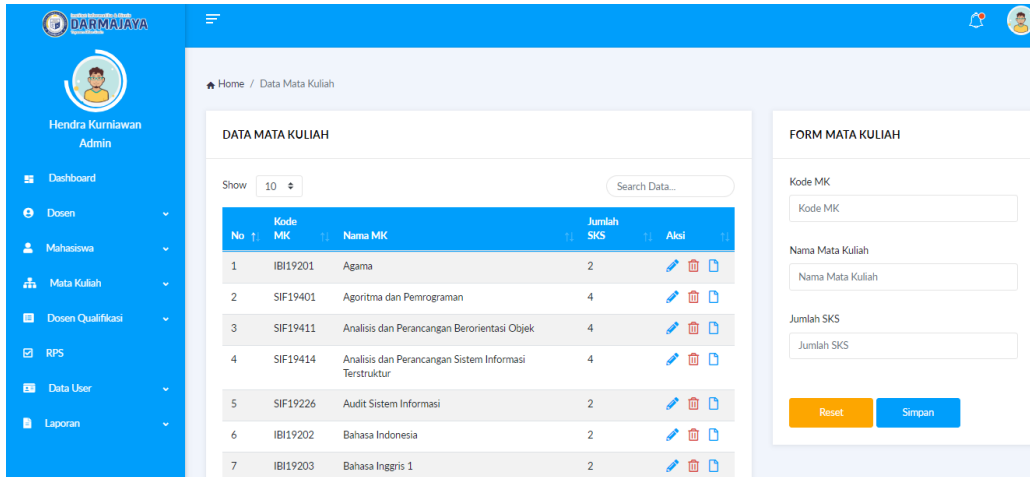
DARMAJAYA

Hendra Kurniawan
Admin

Dashboard
Dosen
Mahasiswa
Mata Kuliah
Dosen Qualifikasi
RPS
Data User
Laporan

Home / Data Mata Kuliah

DATA MATA KULIAH

Show 10

Search Data...

| No | Kode MK | Nama MK | Jumlah SKS | Aksi |
|---|---|---|---|---|
| 1 | IBI19201 | Agama | 2 | |
| 2 | SIF19401 | Agoritma dan Pemrograman | 4 | |
| 3 | SIF19411 | Analisis dan Perancangan Berorientasi Objek | 4 | |
| 4 | SIF19414 | Analisis dan Perancangan Sistem Informasi Terstruktur | 4 | |
| 5 | SIF19226 | Audit Sistem Informasi | 2 | |
| 6 | IBI19202 | Bahasa Indonesia | 2 | |
| 7 | IBI19203 | Bahasa Inggris 1 | 2 | |

FORM MATA KULIAH

Kode MK
Kode MK

Nama Mata Kuliah
Nama Mata Kuliah

Jumlah SKS
Jumlah SKS

Reset
Simpan